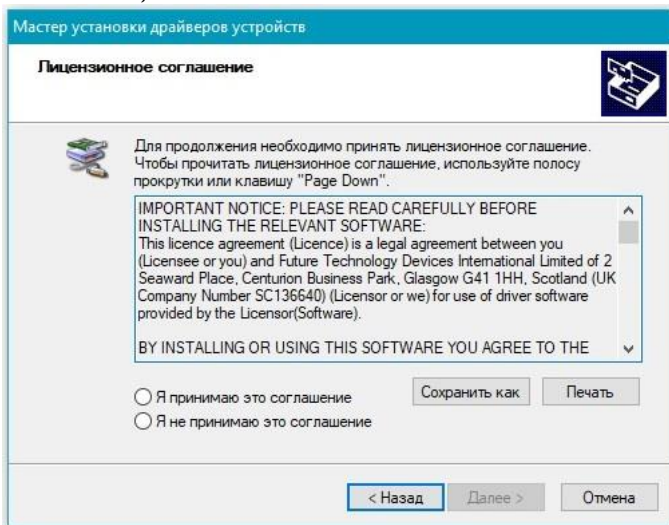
Мастер установки драйверов устройств

Лицензионное соглашение

Для продолжения необходимо принять лицензионное соглашение. Чтобы прочитать лицензионное соглашение, используйте полосу прокрутки или клавишу "Page Down".

IMPORTANT NOTICE: PLEASE READ CAREFULLY BEFORE INSTALLING THE RELEVANT SOFTWARE:
This licence agreement (Licence) is a legal agreement between you (Licensee or you) and Future Technology Devices International Limited of 2 Seaward Place, Centurion Business Park, Glasgow G41 1HH, Scotland (UK Company Number SC136640) (Licensor or we) for use of driver software provided by the Licensor(Software).

BY INSTALLING OR USING THIS SOFTWARE YOU AGREE TO THE

Я принимаю это соглашение
Я не принимаю это соглашение

Сохранить как
Печать

< Назад
Далее >
Отмена